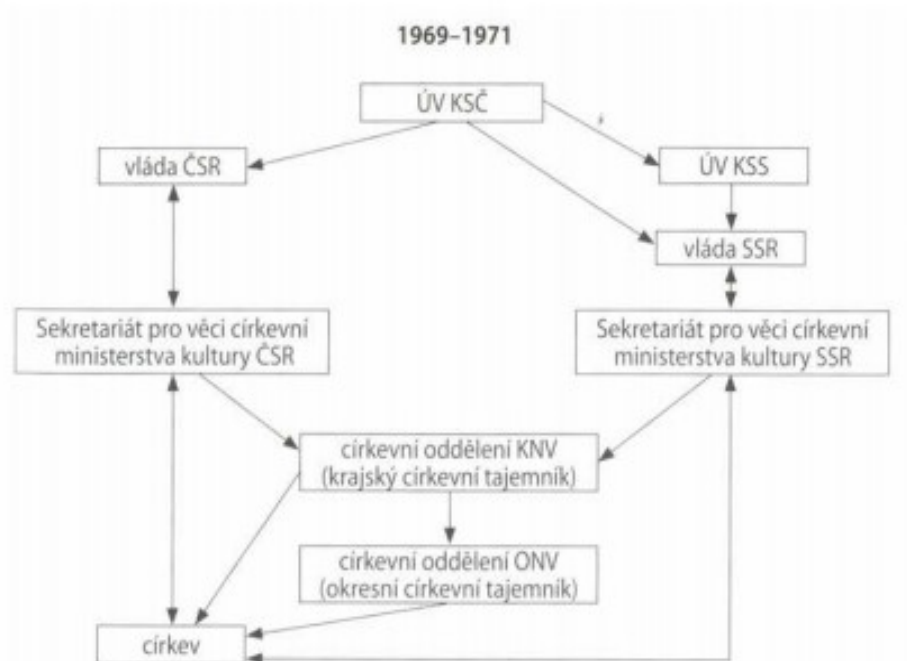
1969–1971

ÚV KSČ

vláda ČSR

ÚV KSS

vláda SSR

Sekretariát pro věci církevní ministerstva kultury ČSR

Sekretariát pro věci církevní ministerstva kultury SSR

církevní oddělení KNV (krajský církevní tajemník)

církevní oddělení ONV (okresní církevní tajemník)

církev